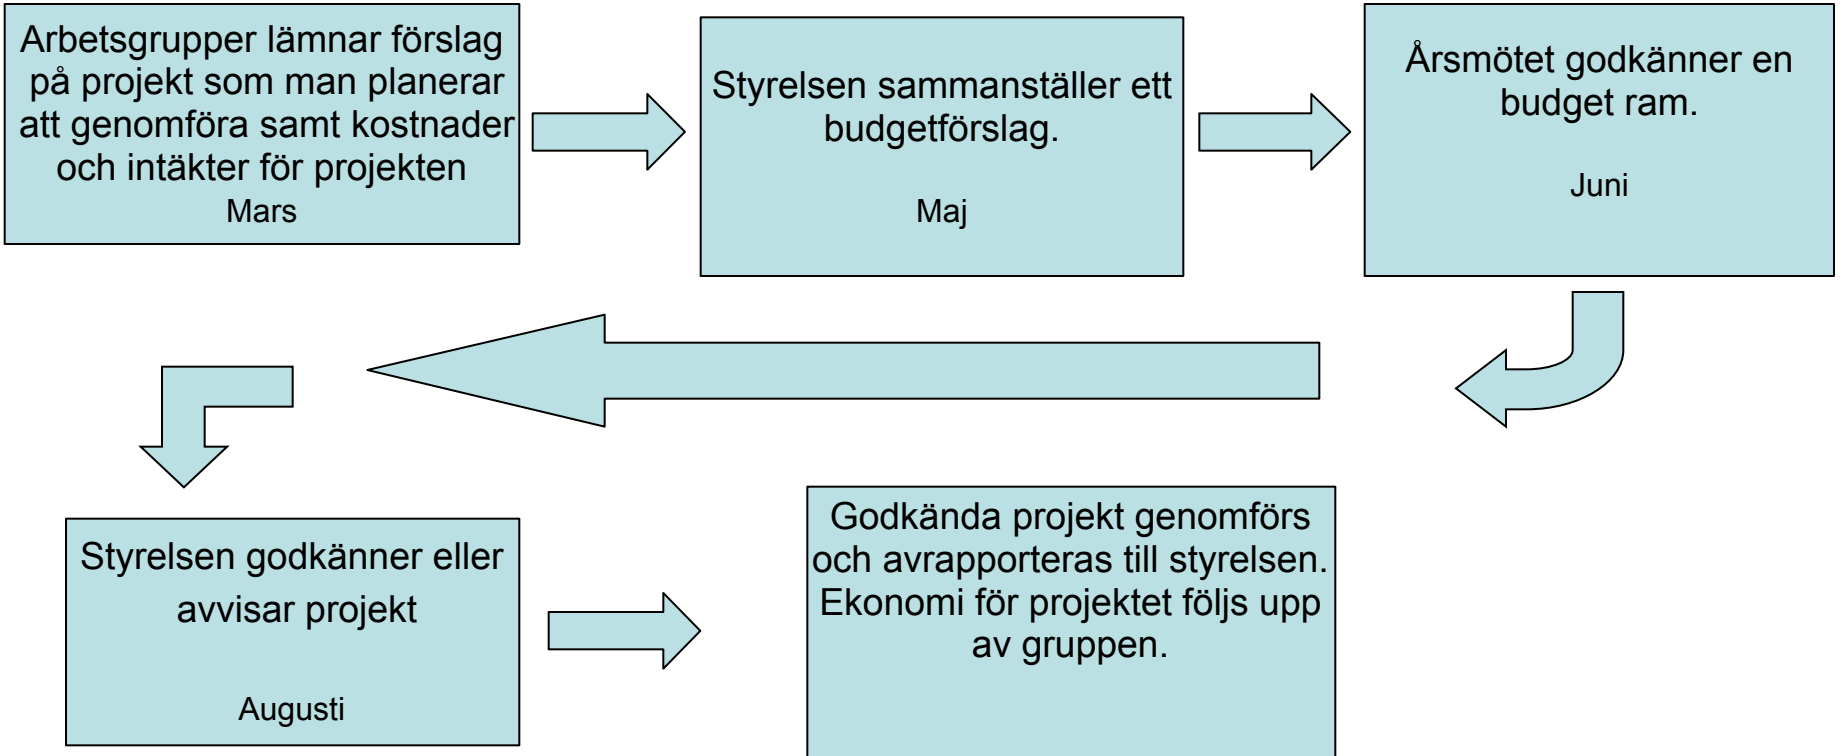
Arbetsgrupper lämnar förslag på projekt som man planerar att genomföra samt kostnader och intäkter för projekten
Mars

Styrelsen sammanställer ett budgetförslag.

Maj

Årsmötet godkänner en budget ram.

Juni

Styrelsen godkänner eller avvisar projekt

Augusti

Godkända projekt genomförs och avrapporteras till styrelsen. Ekonomi för projektet följs upp av gruppen.